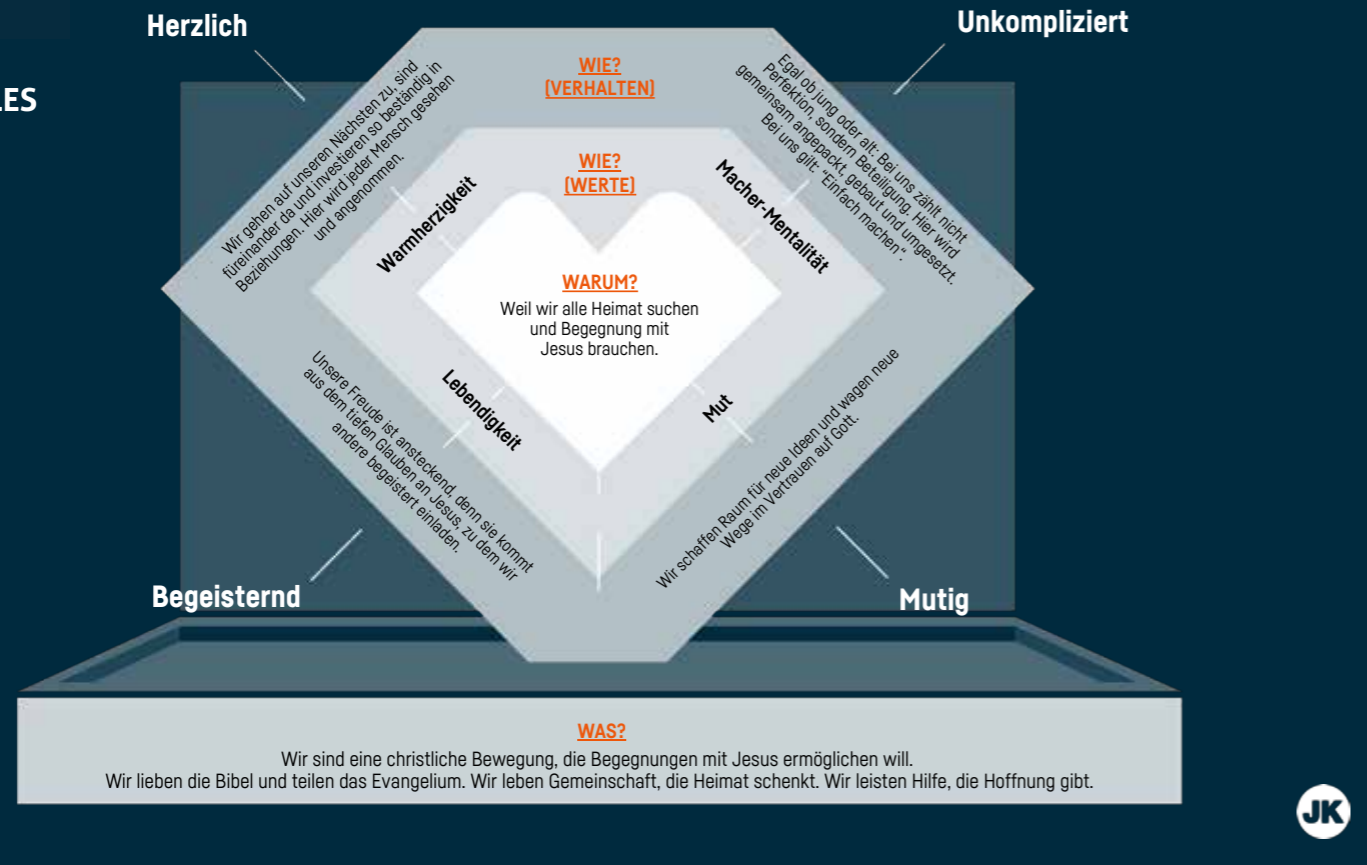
LES

Herzlich

Unkompliziert

WIE?
(VERHALTEN)

Wir gehen auf unseren Nächsten zu, sind füreinander da und investieren so beständig in Beziehungen. Hier wird jeder Mensch gesehen und angenommen.

Egal ob jung oder alt: Bei uns zählt nicht Perfektion, sondern Beteiligung. Hier wird gemeinsam angepackt, gebaut und umgesetzt. Bei uns gilt: "Einfach machen".

WIE?
(WERTE)

Warmherzigkeit

Macher-Mentalität

WARUM?
Weil wir alle Heimat suchen und Begegnung mit Jesus brauchen.

Lebendigkeit

Mut

Unsere Freude ist ansteckend, denn sie kommt aus dem tiefen Glauben an Jesus, zu dem wir andere begeistert einladen.

Wir schaffen Raum für neue Ideen und wagen neue Wege im Vertrauen auf Gott.

Begeisternd

Mutig

WAS?
Wir sind eine christliche Bewegung, die Begegnungen mit Jesus ermöglichen will.
Wir lieben die Bibel und teilen das Evangelium. Wir leben Gemeinschaft, die Heimat schenkt. Wir leisten Hilfe, die Hoffnung gibt.

JK